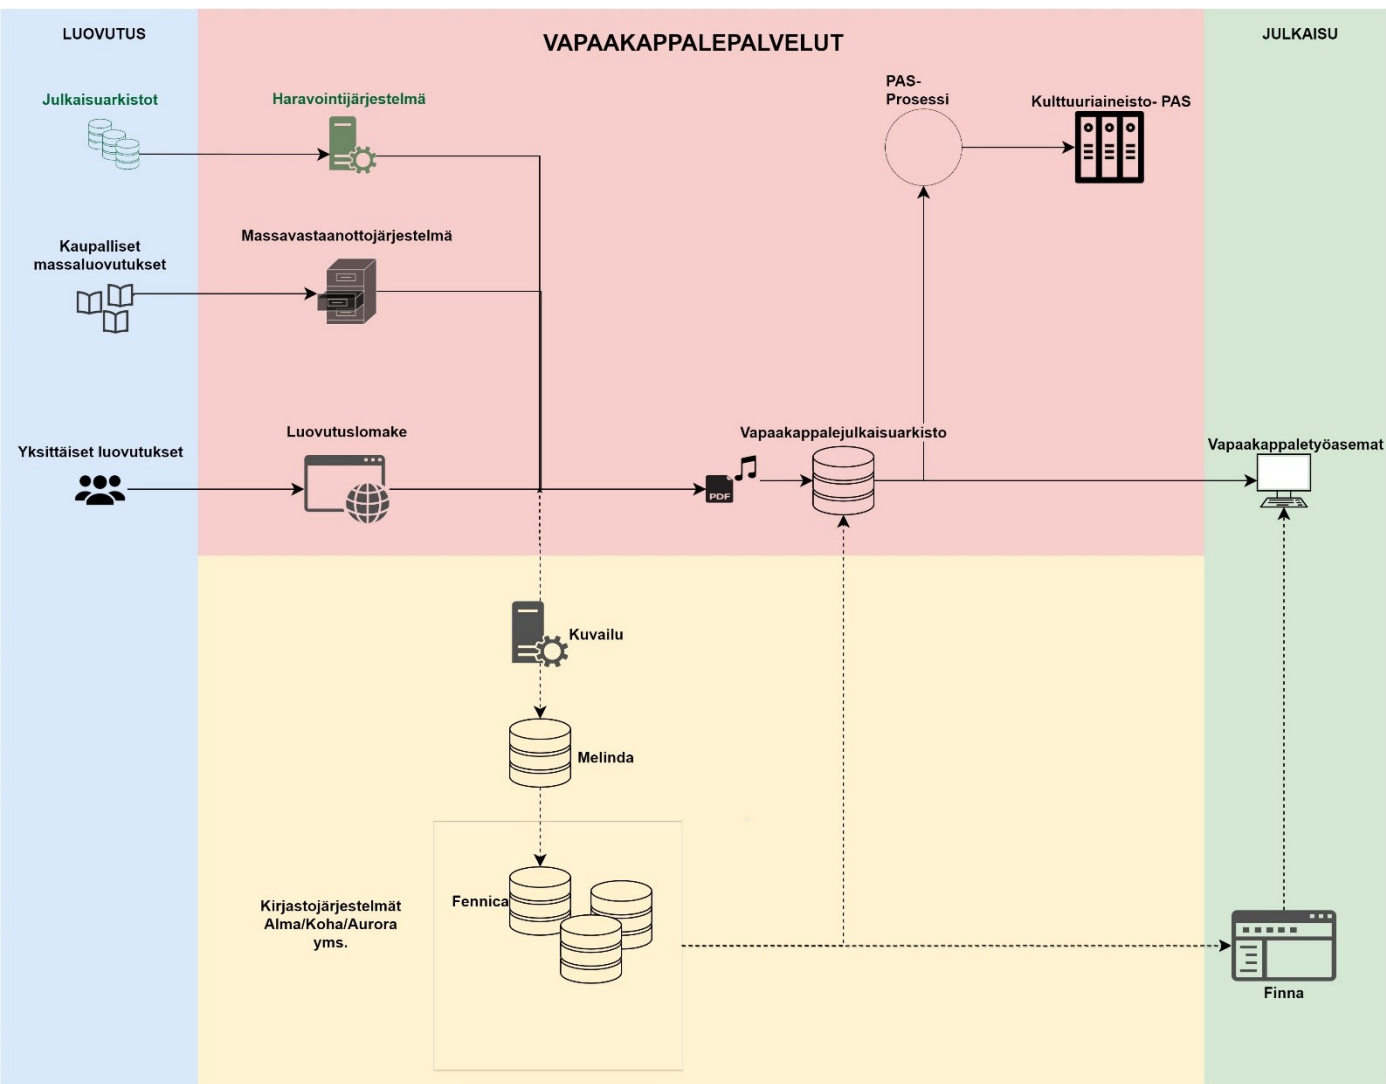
LUOVUTUS

VAPAAKAPPALEPALVELUT

JULKAISU

Julkaisuarkistot

Haravointijärjestelmä

PAS-
Prosessi

Kulttuuriaineisto- PAS

Kaupalliset massaluovutukset

Massavastaanottojärjestelmä

Yksittäiset luovutukset

Luovutuslomake

PDF

Vapaakappalejulkaisuarkisto

Vapaakappaletyöasemat

Kuvailu

Melinda

Kirjastojärjestelmät Alma/Koha/Aurora yms.

Fennica

Finna